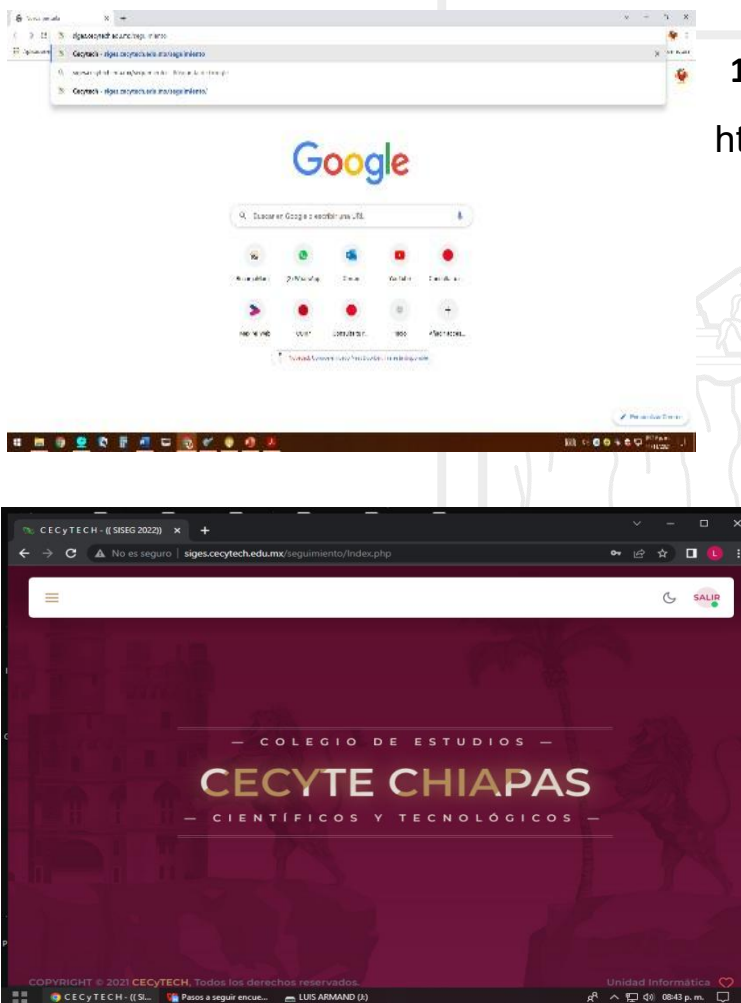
Nueva pestaña

siges.cecytech.edu.mx/siges/interno

Cecytech - siges.cecytech.edu.mx/siges/interno

Cecytech - siges.cecytech.edu.mx/siges/interno/

1

ht

Google

Buscar en Google o escribir una URL

CECyTECH - ((SISEG 2022))

No es seguro | siges.cecytech.edu.mx/seguimiento/Index.php

SALIR

— COLEGIO DE ESTUDIOS —

CECYTE CHIAPAS

— CIENTÍFICOS Y TECNOLÓGICOS —

COPYRIGHT © 2021 CECyTECH, Todos los derechos reservados.

Unidad Informática

CECyTECH - ((SI...

Pasos a seguir encue...

LUIS ARMAND (J:)

08:43 p. m.